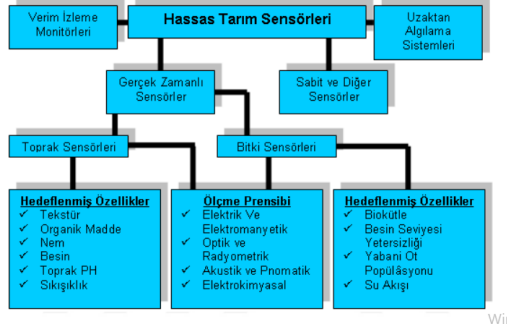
Verim İzleme Monitörleri

Hassas Tarım Sensörleri

Uzaktan Algılama Sistemleri

Gerçek Zamanlı Sensörler

Sabit ve Diğer Sensörler

Toprak Sensörleri

Bitki Sensörleri

Hedeflenmiş Özellikler
✓ Tekstür
✓ Organik Madde
✓ Nem
✓ Besin
✓ Toprak PH
✓ Sıkışıklık

Ölçme Prensibi
✓ Elektrik Ve Elektromanyetik
✓ Optik ve Radyometrik
✓ Akustik ve Pnomatik
✓ Elektrokimyasal

Hedeflenmiş Özellikler
✓ Biokütle
✓ Besin Seviyesi Yetersizliği
✓ Yabani Ot Popülâsyonu
✓ Su Akışı

Wi